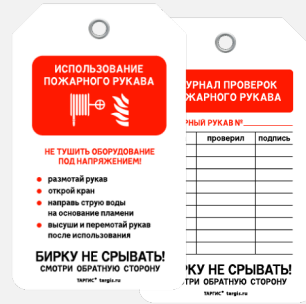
ИСПОЛЬЗОВАНИЕ ПОЖАРНОГО РУКАВА

НЕ ТУШИТЬ ОБОРУДОВАНИЕ ПОД НАПРЯЖЕНИЕМ!

размотай рукав

открой кран

направь струю воды на основание пламени

высуши и перемотай рукав после использования

БИРКУ НЕ СРЫВАТЬ!
СМОТРИ ОБРАТНУЮ СТОРОНУ

ТАРГИС targis.ru

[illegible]УРНАЛ ПРОВЕРОК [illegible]ЖАРНОГО РУКАВА

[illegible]РНЫЙ РУКАВ №

| | проверил | подпись |
|---|---|---|
| | | |
| | | |
| | | |
| | | |
| | | |
| | | |
| | | |

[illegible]КУ НЕ СРЫВАТЬ!
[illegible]ОТРИ ОБРАТНУЮ СТОРОНУ

ТАРГИС targis.ru